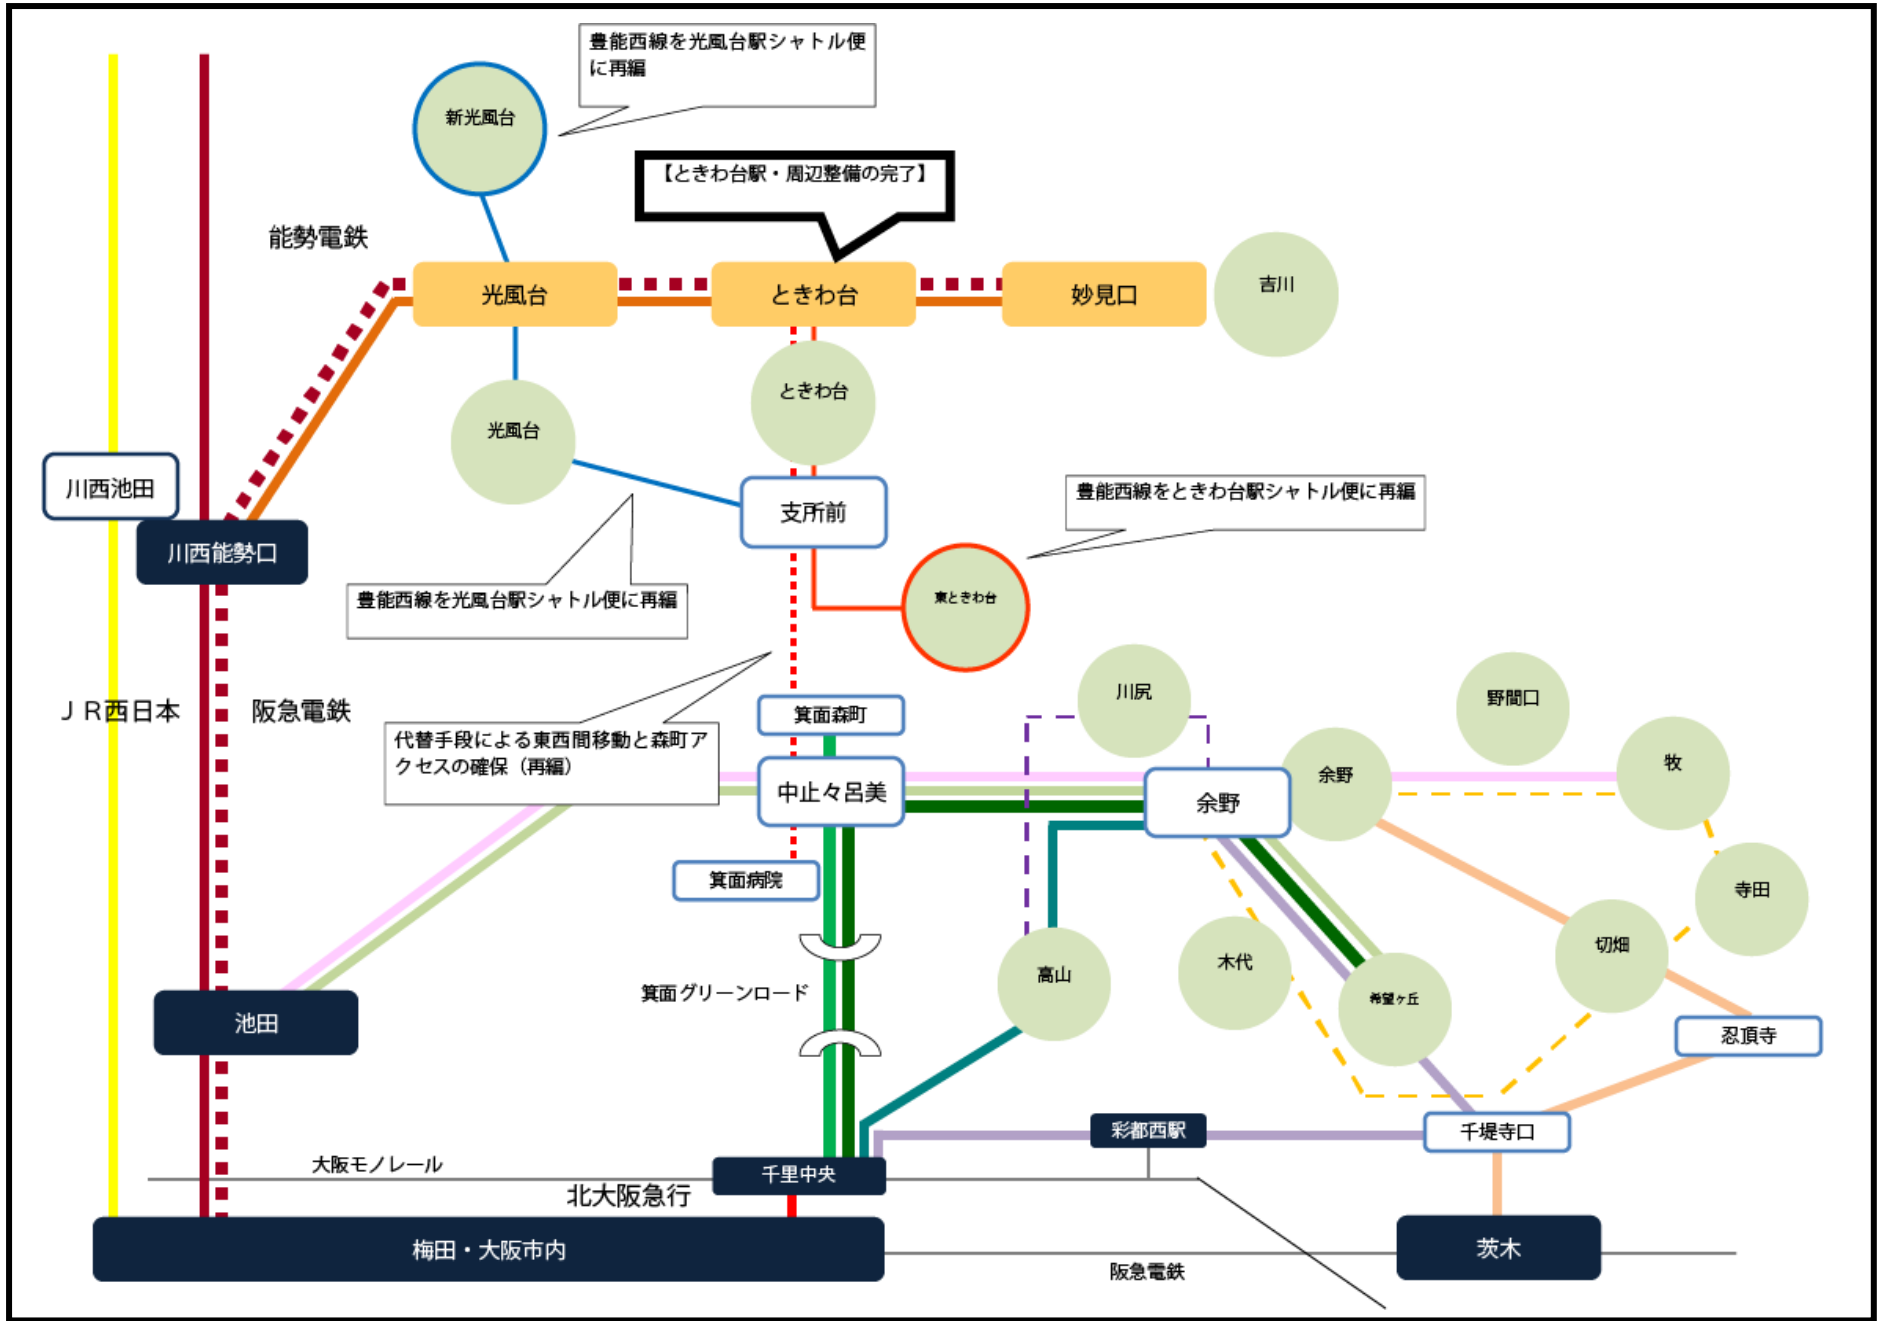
豊能西線を光風台駅シャトル便に再編

新光風台

【ときわ台駅・周辺整備の完了】

能勢電鉄

光風台

ときわ台

妙見口

吉川

光風台

ときわ台

川西池田

支所前

豊能西線をときわ台駅シャトル便に再編

川西能勢口

豊能西線を光風台駅シャトル便に再編

東ときわ台

川尻

野間口

ＪＲ西日本

阪急電鉄

箕面森町

代替手段による東西間移動と森町アクセスの確保（再編）

中止々呂美

余野

余野

牧

箕面病院

寺田

切畑

木代

高山

希望ヶ丘

池田

箕面グリーンロード

忍頂寺

彩都西駅

千堤寺口

大阪モノレール

千里中央

北大阪急行

梅田・大阪市内

茨木

阪急電鉄